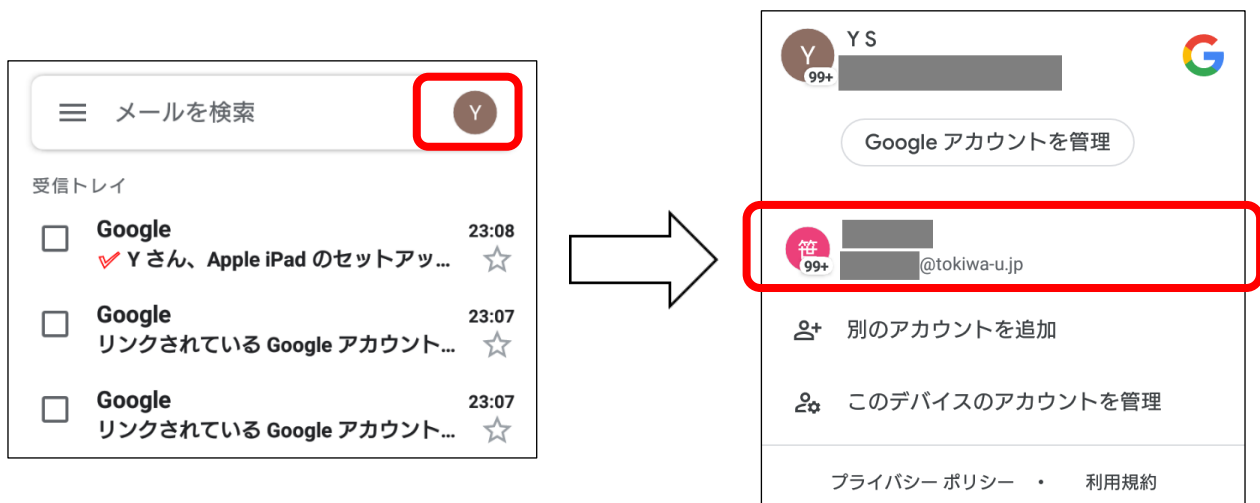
メールを検索

Y

受信トレイ

Google
23:08
Y さん、Apple iPad のセットアッ…

Google
23:07
リンクされている Google アカウント…

Google
23:07
リンクされている Google アカウント…

Y
99+
Y S

G

Google アカウントを管理

笹
99+
@tokiwa-u.jp

別のアカウントを追加

このデバイスのアカウントを管理

プライバシー ポリシー • 利用規約